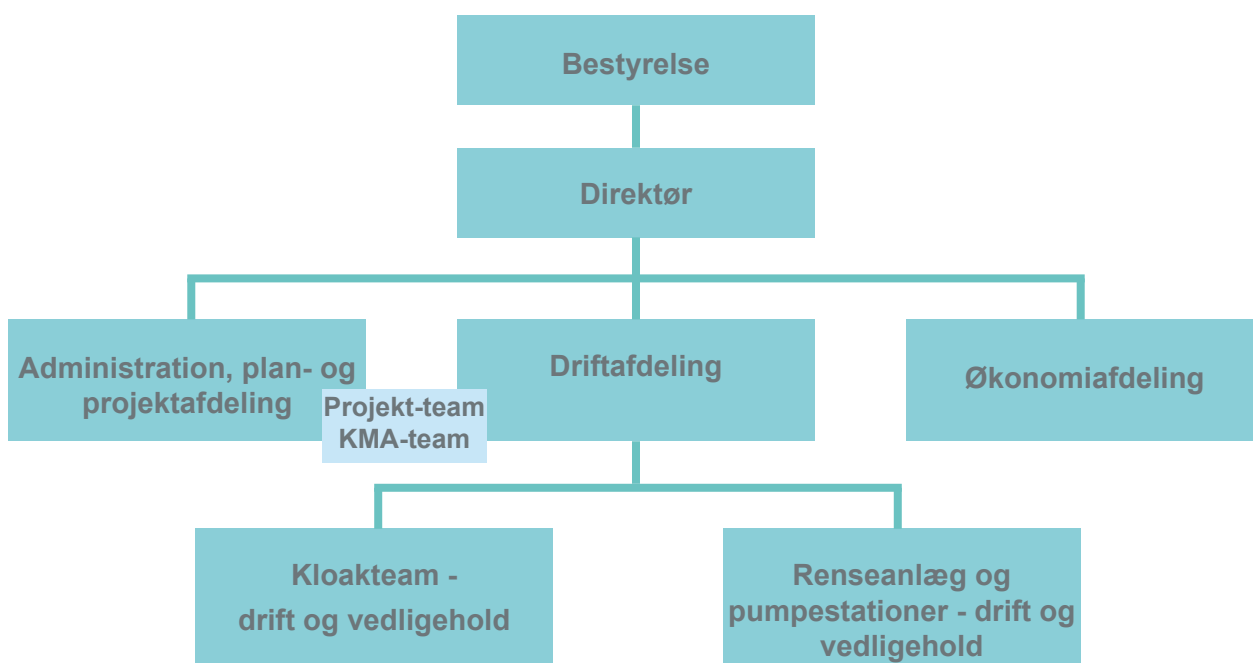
Bestyrelse

Direktør

Administration, plan- og projektafdeling

Projekt-team
KMA-team

Driftafdeling

Økonomiafdeling

Kloakteam - drift og vedligehold

Renseanlæg og pumpestationer - drift og vedligehold